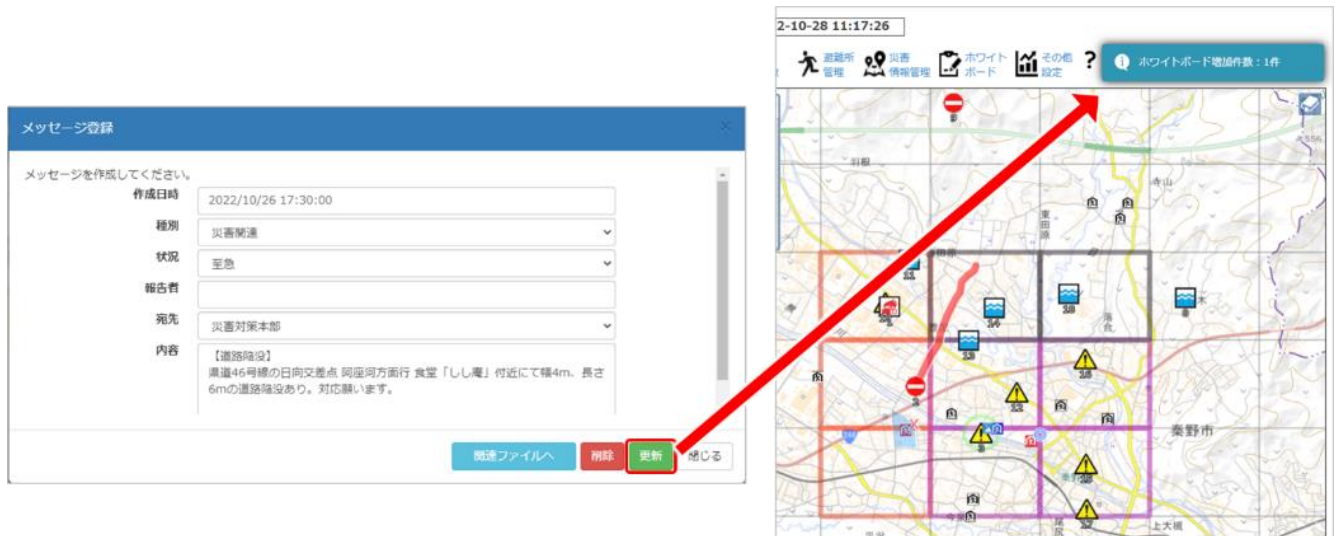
メッセージ登録

メッセージを作成してください。

作成日時 2022/10/26 17:30:00

種別 災害関連

状況 至急

報告者

宛先 災害対策本部

内容 【道路陥没】
県道46号線の日向交差点 同座河方面行 食堂「しし庵」付近にて幅4m、長さ6mの道路陥没あり。対応願います。

関連ファイルへ 削除 更新 閉じる

2-10-28 11:17:26

避難所管理 災害情報管理 ホワイトボード その他設定 ?

ホワイトボード増加件数：1件

秦野市

上大槻